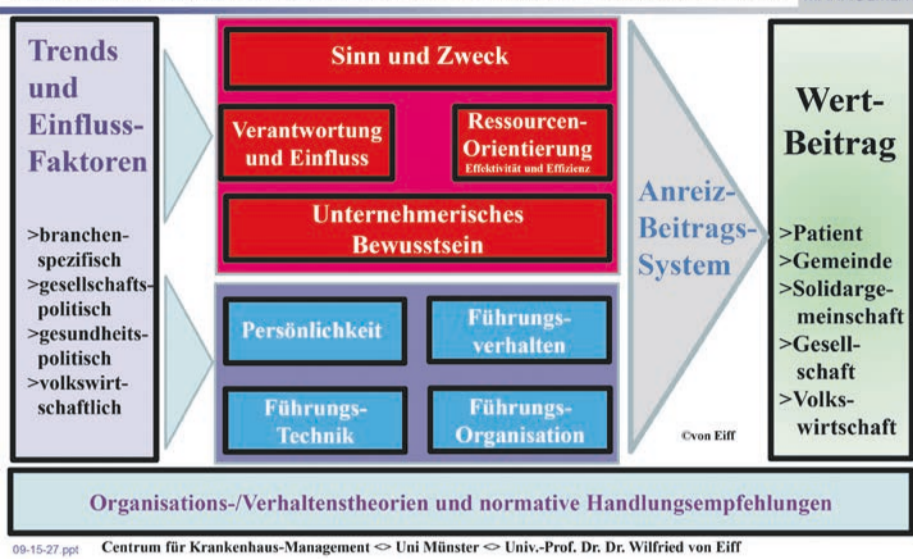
Trends und Einfluss-Faktoren

>branchen-spezifisch
>gesellschafts-politisch
>gesundheits-politisch
>volkswirt-schaftlich

Sinn und Zweck

Verantwortung und Einfluss

Ressourcen-Orientierung
Effektivität und Effizienz

Unternehmerisches Bewusstsein

Persönlichkeit

Führungs-verhalten

Führungs-Technik

Führungs-Organisation

Anreiz-Beitrags-System

©von Eiff

Wert-Beitrag

>Patient
>Gemeinde
>Solidarge-meinschaft
>Gesell-schaft
>Volks-wirtschaft

Organisations-/Verhaltenstheorien und normative Handlungsempfehlungen

09-15-27.ppt Centrum für Krankenhaus-Management <> Uni Münster <> Univ.-Prof. Dr. Dr. Wilfried von Eiff